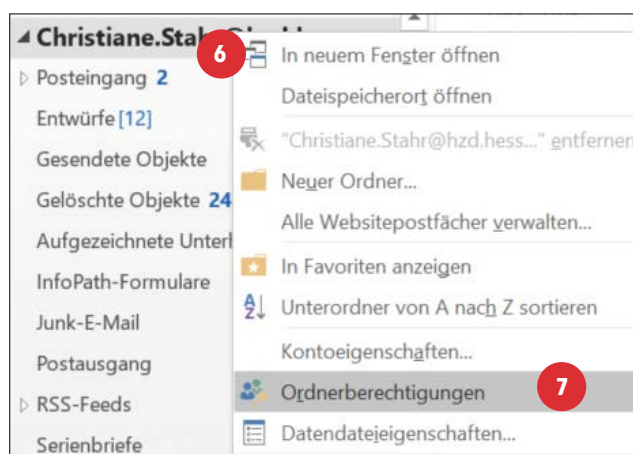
Christiane.Stah
6
Posteingang 2
Entwürfe [12]
Gesendete Objekte
Gelöschte Objekte 24
Aufgezeichnete Unter
InfoPath-Formulare
Junk-E-Mail
Postausgang
RSS-Feeds
Serienbriefe

In neuem Fenster öffnen
Dateispeicherort öffnen
"Christiane.Stahr@hzd.hess..." entfernen
Neuer Ordner...
Alle Websitepostfächer verwalten...
In Favoriten anzeigen
Unterordner von A nach Z sortieren
Kontoeigenschaften...
Ordnerberechtigungen
7
Datendateieigenschaften...